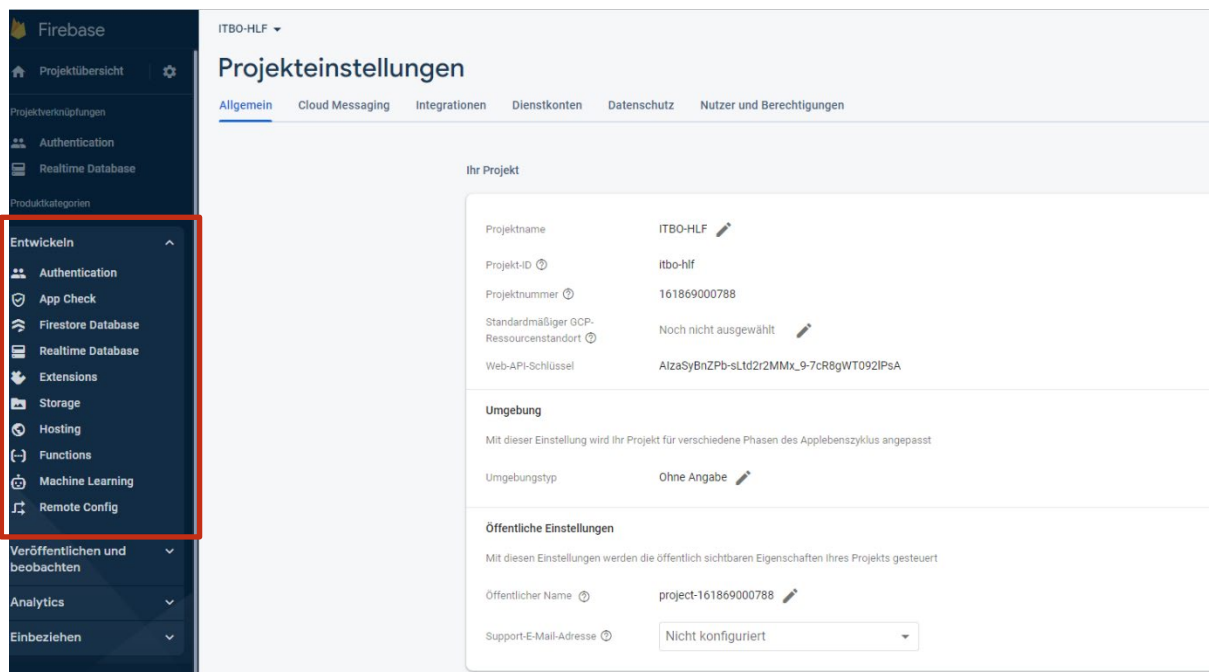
Firebase

Projektübersicht

Projektverknüpfungen

Authentication

Realtime Database

Produktkategorien

Entwickeln

Authentication

App Check

Firestore Database

Realtime Database

Extensions

Storage

Hosting

Functions

Machine Learning

Remote Config

Veröffentlichen und beobachten

Analytics

Einbeziehen

ITBO-HLF

Projekteinstellungen

Allgemein | Cloud Messaging | Integrationen | Dienstkonten | Datenschutz | Nutzer und Berechtigungen

Ihr Projekt

Projektname: ITBO-HLF

Projekt-ID: itbo-hlf

Projektnummer: 161869000788

Standardmäßiger GCP-Ressourcenstandort: Noch nicht ausgewählt

Web-API-Schlüssel: AIzaSyBnZPb-sLtd2r2MMx_9-7cR8gWT092lPsA

Umgebung

Mit dieser Einstellung wird Ihr Projekt für verschiedene Phasen des Applebenszyklus angepasst

Umgebungstyp: Ohne Angabe

Öffentliche Einstellungen

Mit diesen Einstellungen werden die öffentlich sichtbaren Eigenschaften Ihres Projekts gesteuert

Öffentlicher Name: project-161869000788

Support-E-Mail-Adresse: Nicht konfiguriert